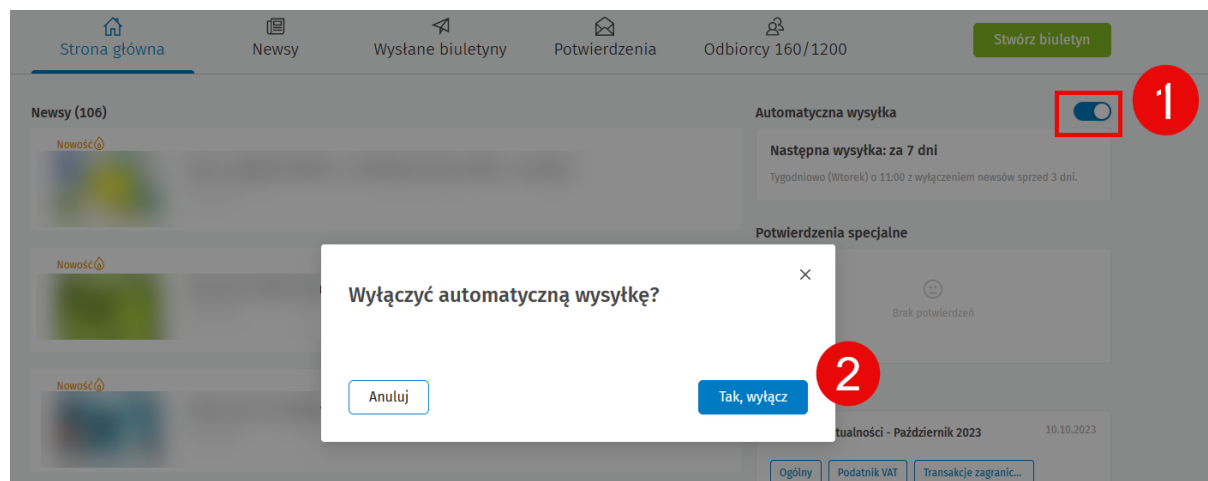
Strona główna
Newsy
Wysłane biuletyny
Potwierdzenia
Odbiorcy 160/1200
Stwórz biuletyn

Newsy (106)

Nowość

Nowość

Nowość

Automatyczna wysyłka

1

Następna wysyłka: za 7 dni

Tygodniowo (Wtorek) o 11:00 z wyłączeniem newsów sprzed 3 dni.

Potwierdzenia specjalne

Brak potwierdzeń

Wyłączyć automatyczną wysyłkę?

×

2

Anuluj

Tak, wyłącz

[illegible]tualności - Październik 2023

10.10.2023

Ogólny
Podatnik VAT
Transakcje zagranic...